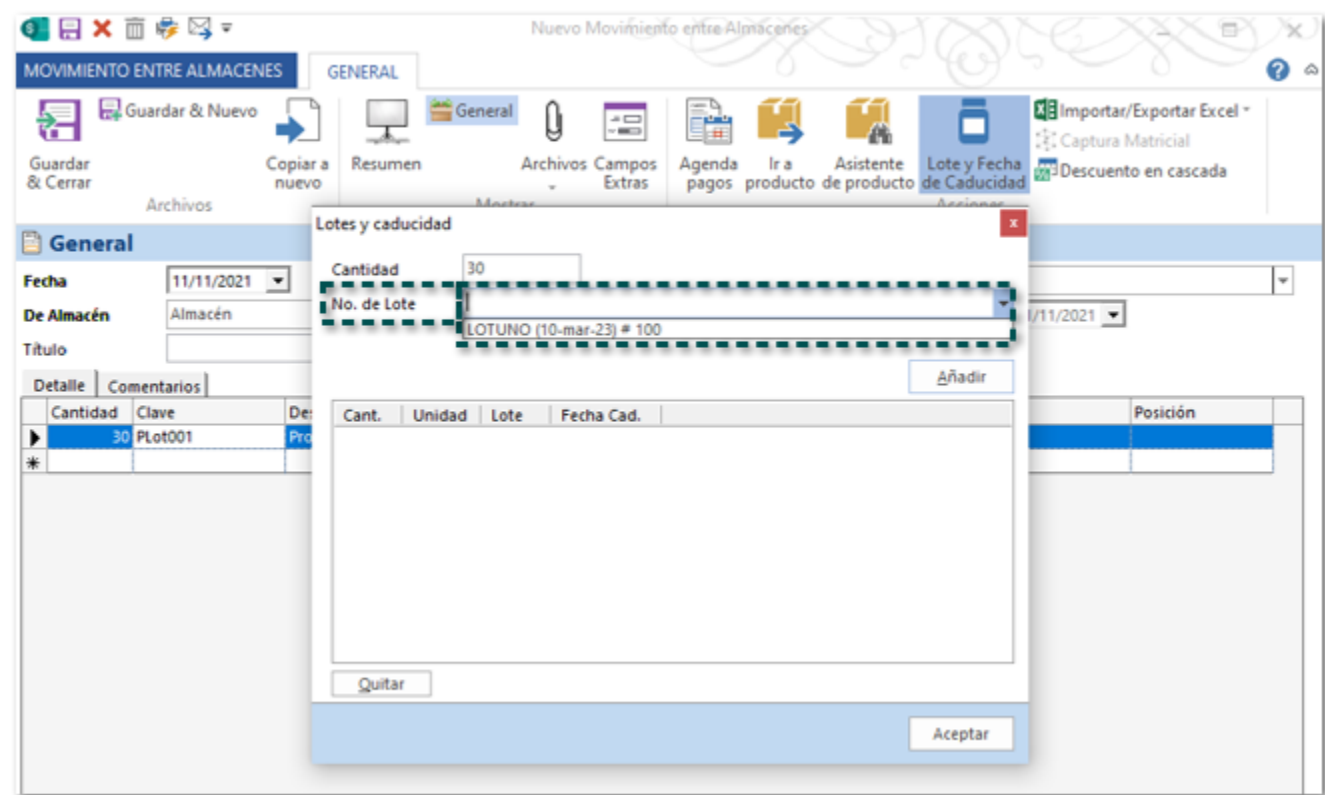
Nuevo Movimiento entre Almacenes

MOVIMIENTO ENTRE ALMACENES
GENERAL

Guardar & Cerrar
Guardar & Nuevo
Copiar a nuevo
Archivos
Resumen
General
Archivos
Campos Extras
Mostrar
Agenda pagos
Ir a producto
Asistente de producto
Lote y Fecha de Caducidad
Acciones
Importar/Exportar Excel
Captura Matricial
Descuento en cascada

General
Fecha 11/11/2021
De Almacén Almacén
Título
11/11/2021

Detalle
Comentarios

| | Cantidad | Clave | De | Posición |
|---|---|---|---|---|
| ▶ | 30 | PLot001 | Pro | |
| * | | | | |

Lotes y caducidad
Cantidad 30
No. de Lote
LOTUNO (10-mar-23) # 100
Añadir

| Cant. | Unidad | Lote | Fecha Cad. |
|---|---|---|---|

Quitar
Aceptar